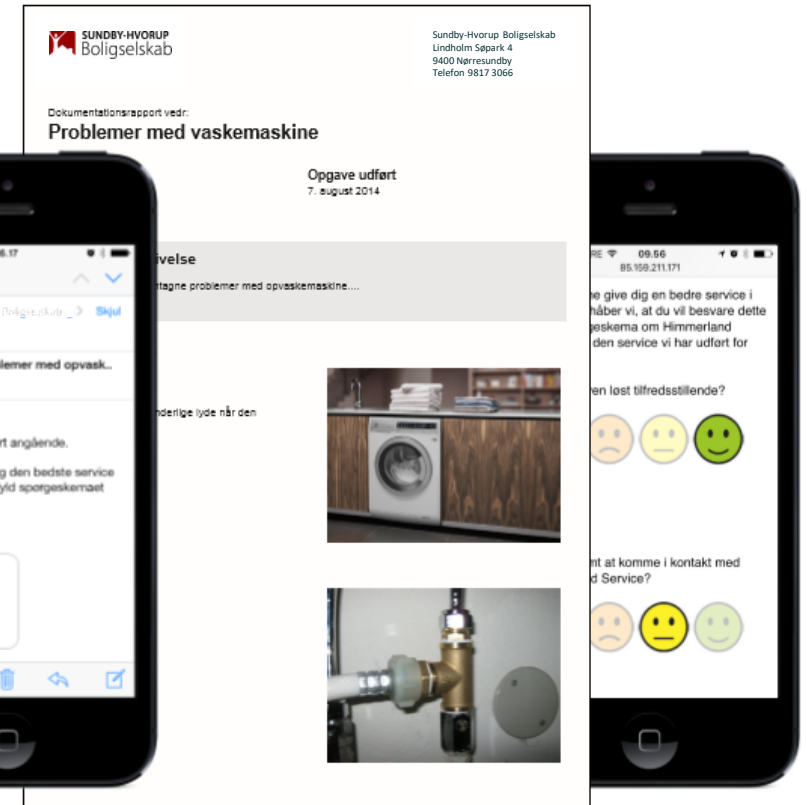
SUNDBY-HVORUP Boligselskab

Sundby-Hvorup Boligselskab
Lindholm Søpark 4
9400 Nørresundby
Telefon 9817 3066

Dokumentationsrapport vedr:
Problemer med vaskemaskine

Opgave udført
7. august 2014

ivelse
tagne problemer med opvaskemaskine....

nderlige lyde når den

6.17
Boligselskab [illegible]
Skjul
lemer med opvask..
rt angående.
g den bedste service
yld spørgeskemaet

09.56
85.159.211.171
ne give dig en bedre service i
håber vi, at du vil besvare dette
geskema om Himmerland
den service vi har udført for

ven løst tilfredsstillende?

nt at komme i kontakt med
d Service?